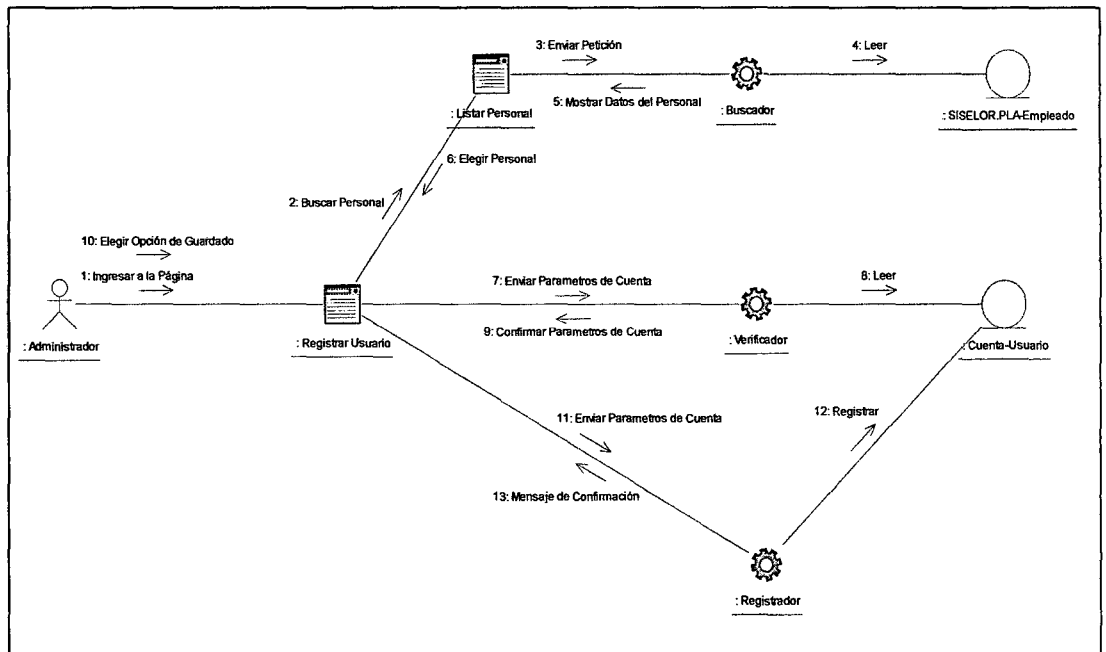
3: Enviar Petición

4: Leer

: Listar Personal

5: Mostrar Datos del Personal

: Buscador

: SISELOR.PLA-Empleado

6: Elegir Personal

2: Buscar Personal

10: Elegir Opción de Guardado

1: Ingresar a la Página

7: Enviar Parametros de Cuenta

8: Leer

: Administrador

: Registrar Usuario

9: Confirmar Parametros de Cuenta

: Verificador

: Cuenta-Usuario

11: Enviar Parametros de Cuenta

12: Registrar

13: Mensaje de Confirmación

: Registrador